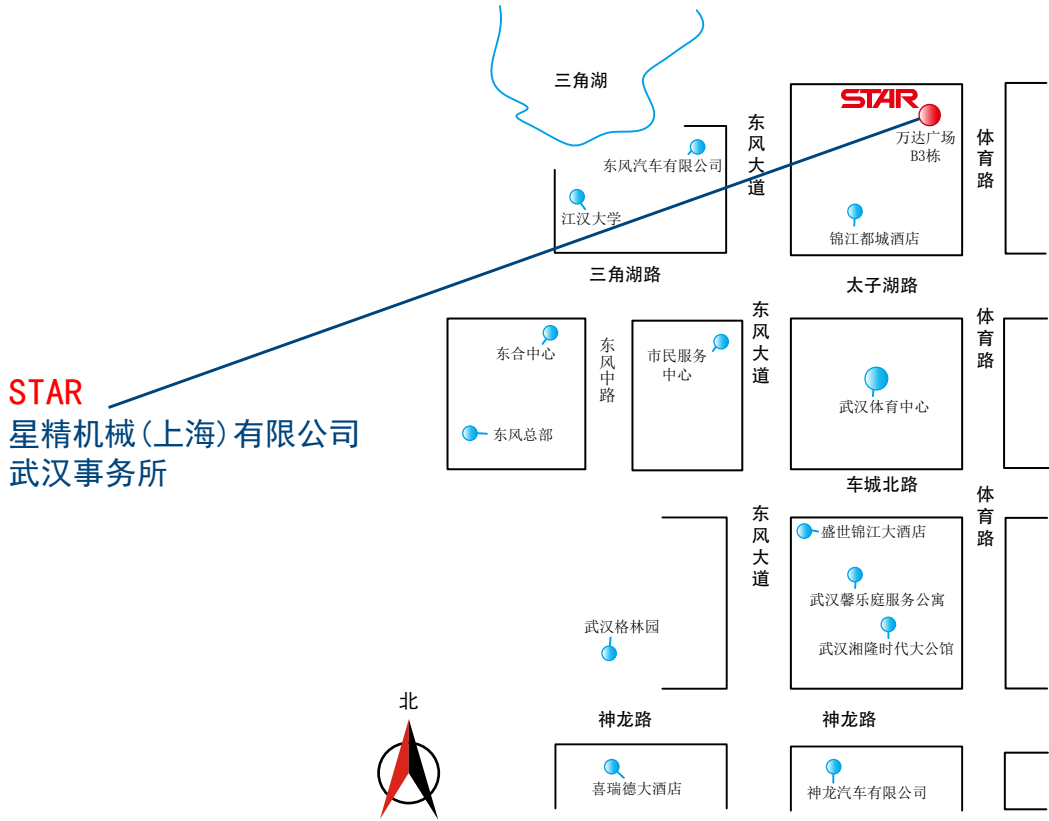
三角湖

STAR

东风大道

万达广场 B3栋

体育路

东风汽车有限公司

江汉大学

锦江都城酒店

三角湖路

太子湖路

东风大道

体育路

东合中心

东风中路

市民服务中心

武汉体育中心

STAR
星精机械(上海)有限公司
武汉事务所

东风总部

车城北路

体育路

东风大道

盛世锦江大酒店

武汉馨乐庭服务公寓

武汉格林园

武汉湘隆时代大公馆

北

神龙路

神龙路

喜瑞德大酒店

神龙汽车有限公司